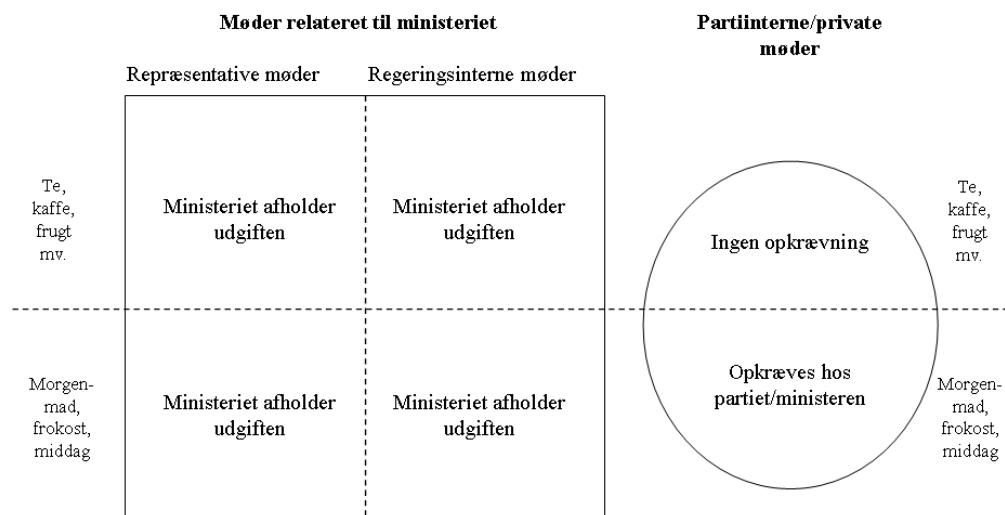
Møder relateret til ministeriet

Partiinterne/private møder

Repræsentative møder

Regeringsinterne møder

Te, kaffe, frugt mv.

Ministeriet afholder udgiften

Ministeriet afholder udgiften

Ingen opkrævning

Te, kaffe, frugt mv.

Morgenmad, frokost, middag

Ministeriet afholder udgiften

Ministeriet afholder udgiften

Opkræves hos partiet/ministeren

Morgenmad, frokost, middag